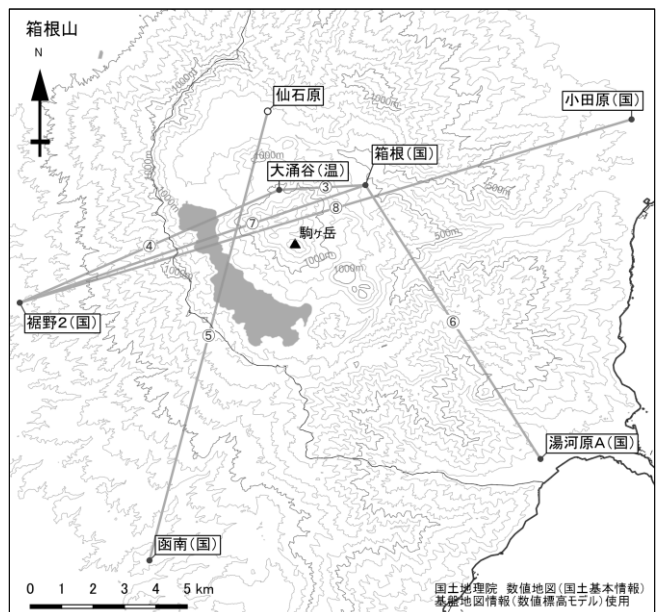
箱根山

N

仙石原

小田原(国)

箱根(国)

大涌谷(温)

③

⑦

⑧

④

駒ヶ岳

裾野2(国)

⑤

⑥

湯河原A(国)

函南(国)

1000m

900m

500m

0 1 2 3 4 5 km

国土地理院 数値地図(国土基本情報)
基盤地図情報(数値標高モデル)使用